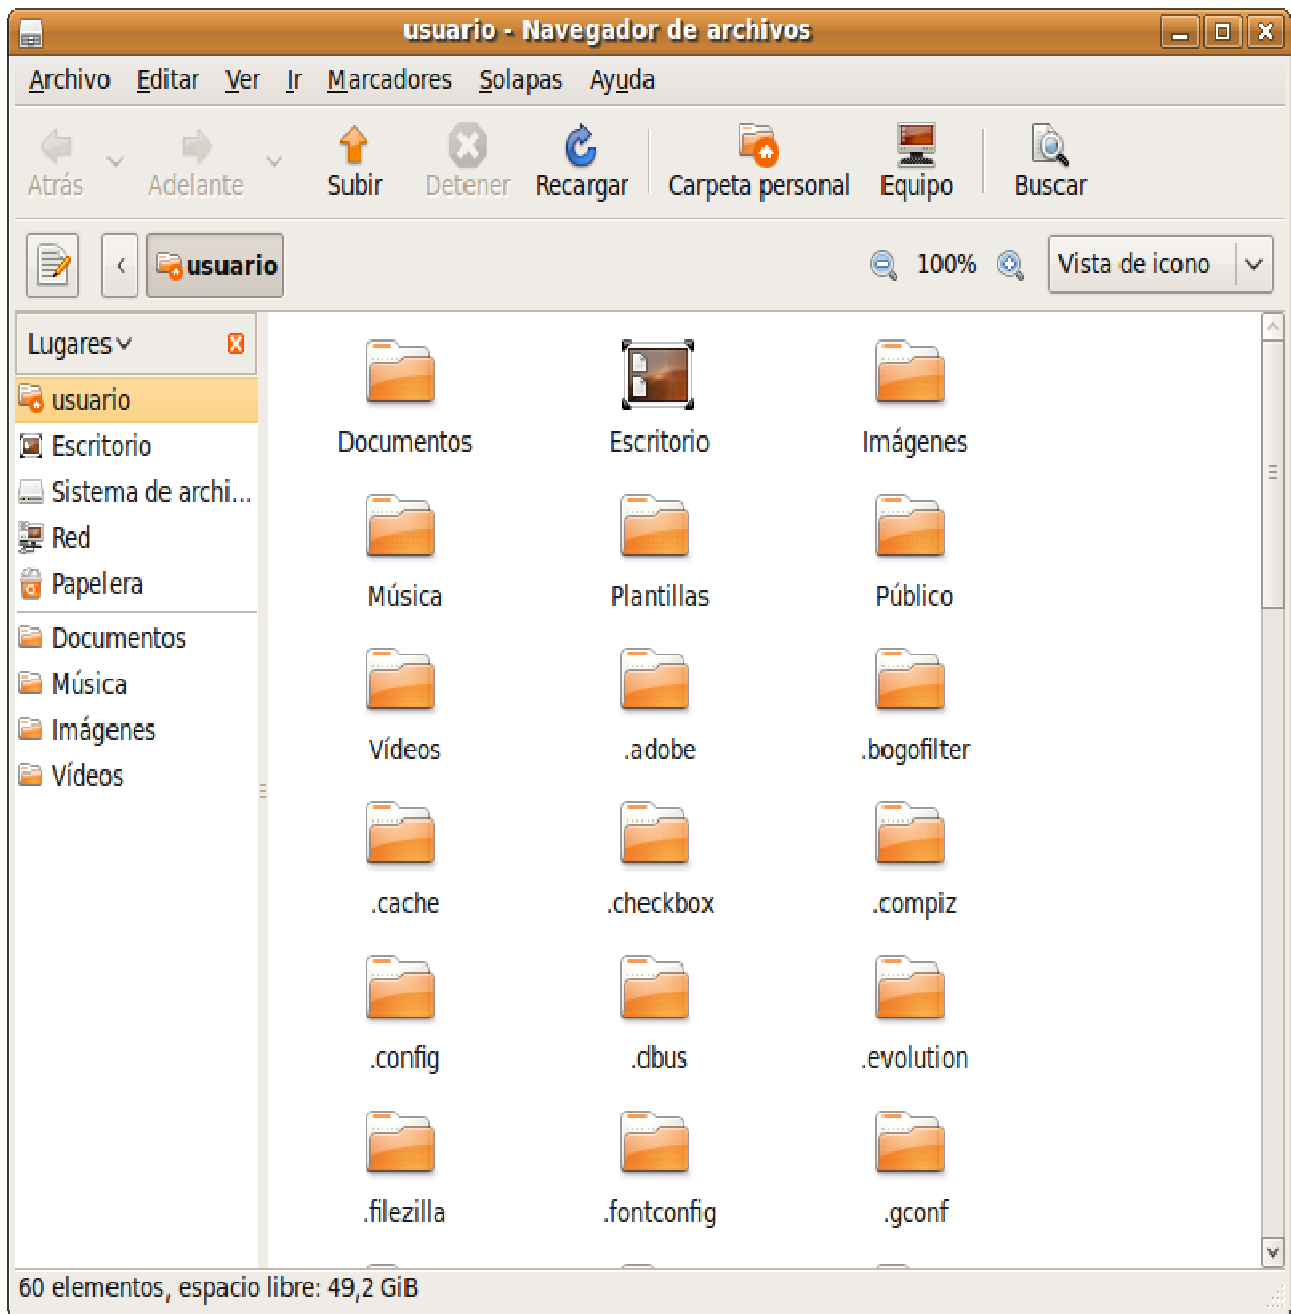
usuario - Navegador de archivos

Archivo Editar Ver Ir Marcadores Solapas Ayuda

Atrás Adelante Subir Detener Recargar Carpeta personal Equipo Buscar

usuario

100%

Vista de icono

Lugares

usuario
Escritorio
Sistema de archi...
Red
Papelera
Documentos
Música
Imágenes
Vídeos

Documentos
Escritorio
Imágenes
Música
Plantillas
Público
Vídeos
.adobe
.bogofilter
.cache
.checkbox
.compiz
.config
.dbus
.evolution
.filezilla
.fontconfig
.gconf

60 elementos, espacio libre: 49,2 GiB